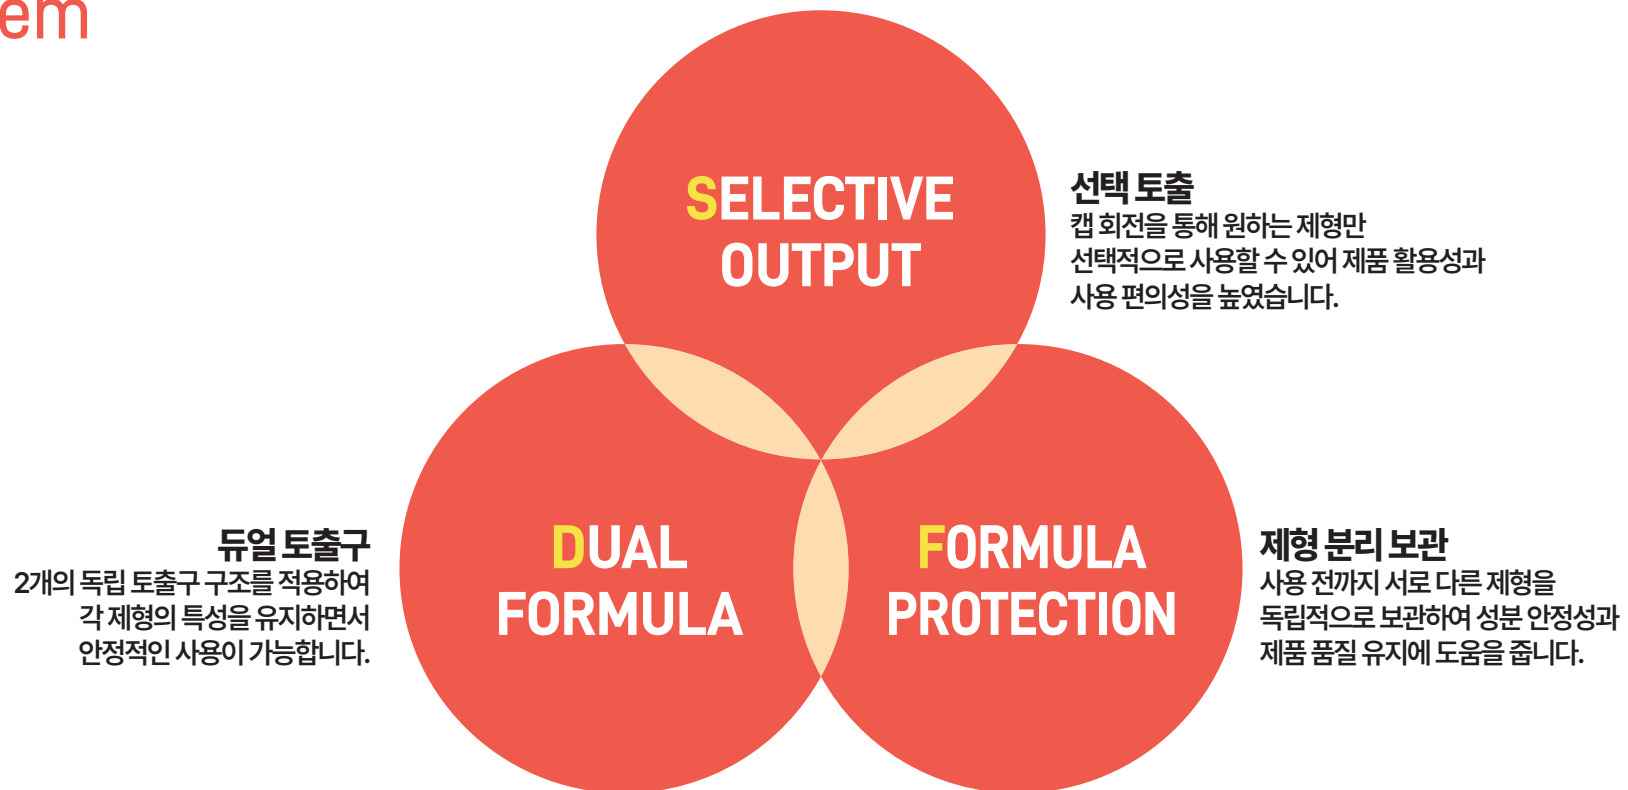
em

SELECTIVE OUTPUT

선택 토출
캡 회전을 통해 원하는 제형만 선택적으로 사용할 수 있어 제품 활용성과 사용 편의성을 높였습니다.

듀얼 토출구
2개의 독립 토출구 구조를 적용하여 각 제형의 특성을 유지하면서 안정적인 사용이 가능합니다.

DUAL FORMULA

FORMULA PROTECTION

제형 분리 보관
사용 전까지 서로 다른 제형을 독립적으로 보관하여 성분 안정성과 제품 품질 유지에 도움을 줍니다.